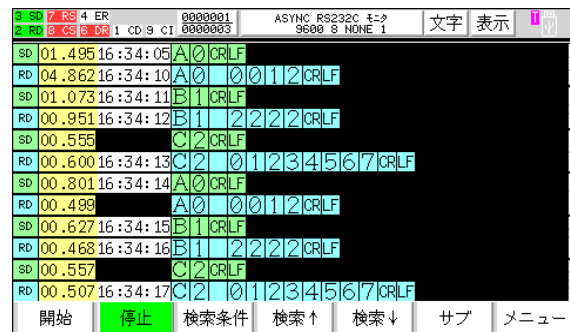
3 SD 7 RS 4 ER
2 RD 8 CS 6 DR 1 CD 9 CI
0000001
0000003
ASYNC RS232C モニタ
9600 8 NONE 1
文字
表示

| | | | |
|---|---|---|---|
| SD | 01.495 | 16:34:05 | A0CRLF |
| RD | 04.862 | 16:34:10 | A0 0012CRLF |
| SD | 01.073 | 16:34:11 | B1CRLF |
| RD | 00.951 | 16:34:12 | B1 2222CRLF |
| SD | 00.555 | | C2CRLF |
| RD | 00.600 | 16:34:13 | C2 01234567CRLF |
| SD | 00.801 | 16:34:14 | A0CRLF |
| RD | 00.499 | | A0 0012CRLF |
| SD | 00.627 | 16:34:15 | B1CRLF |
| RD | 00.468 | 16:34:16 | B1 2222CRLF |
| SD | 00.557 | | C2CRLF |
| RD | 00.507 | 16:34:17 | C2 01234567CRLF |

開始 停止 検索条件 検索↑ 検索↓ サブ メニュー